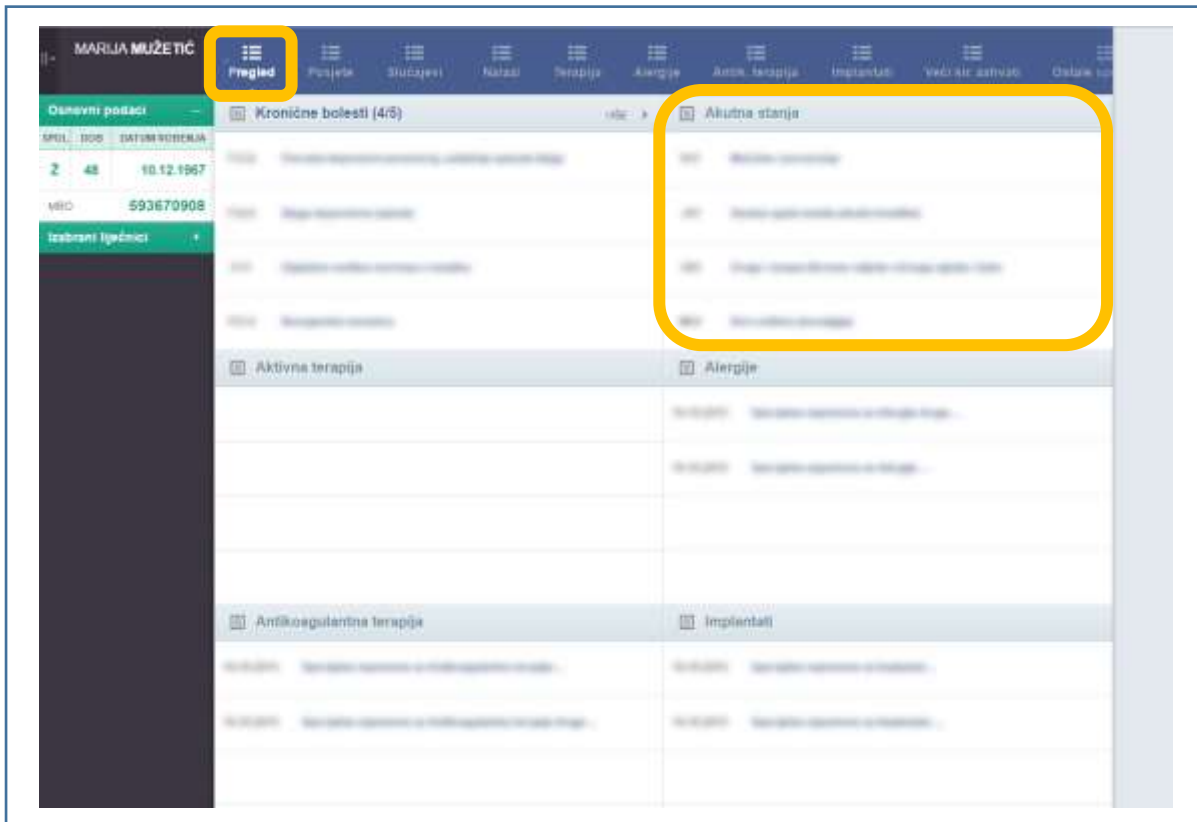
MARIJA MUŽETIĆ

Pregled | Posjete | Slučajevi | Nalazi | Terapija | Alergije | Antik. terapija | Implantati | Veći ric aparati | Ostale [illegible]

Osnovni podaci

| SPOL | DOB | DATUM ROĐENJA |
|---|---|---|
| Ž | 48 | 10.12.1967 |

MBO 593670908

Izabrani liječnici

Kronične bolesti (4/5)

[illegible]

Akutna stanja

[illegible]

Aktivna terapija

Alergije

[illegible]

Antikoagulantna terapija

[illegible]

Implantati

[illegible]